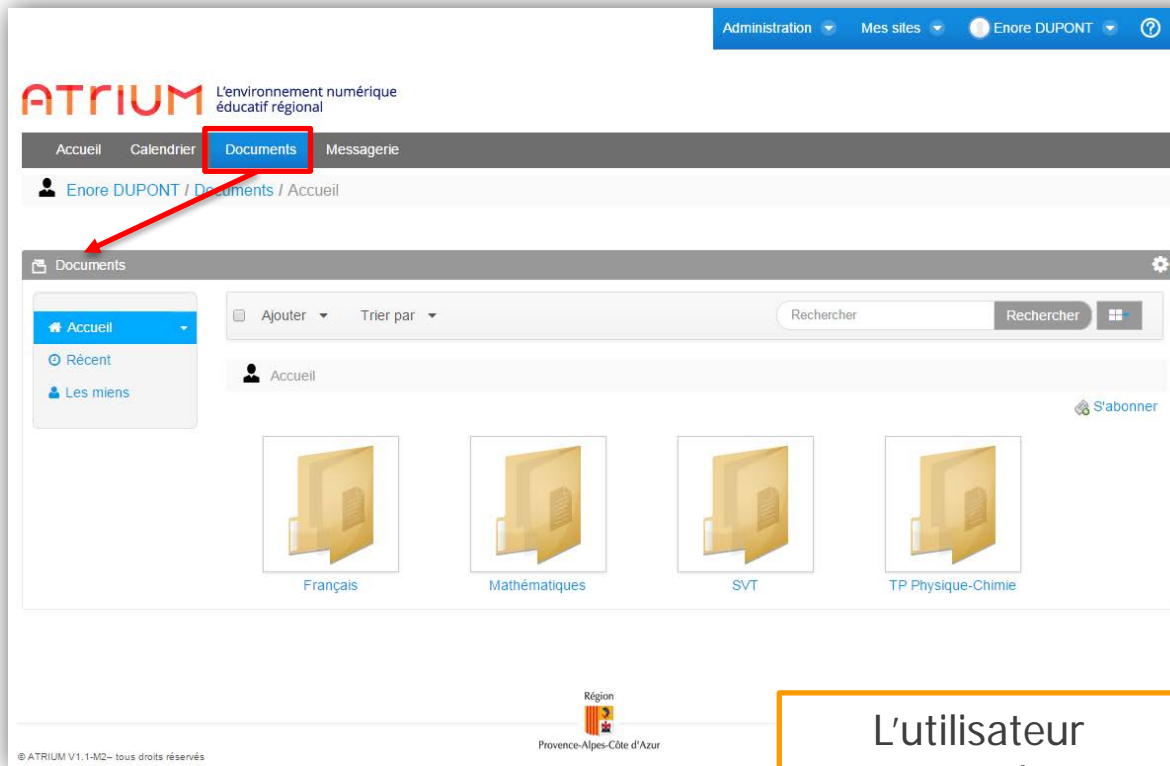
Administration Mes sites Enore DUPONT ?

ATRIUM L'environnement numérique éducatif régional

Accueil Calendrier Documents Messagerie

Enore DUPONT / Documents / Accueil

Documents

Accueil
Récent
Les miens

Ajouter Trier par

Rechercher Rechercher

Accueil

S'abonner

Français Mathématiques SVT TP Physique-Chimie

Région
Provence-Alpes-Côte d'Azur

© ATRIUM V1.1-M2– tous droits réservés

L'utilisateur